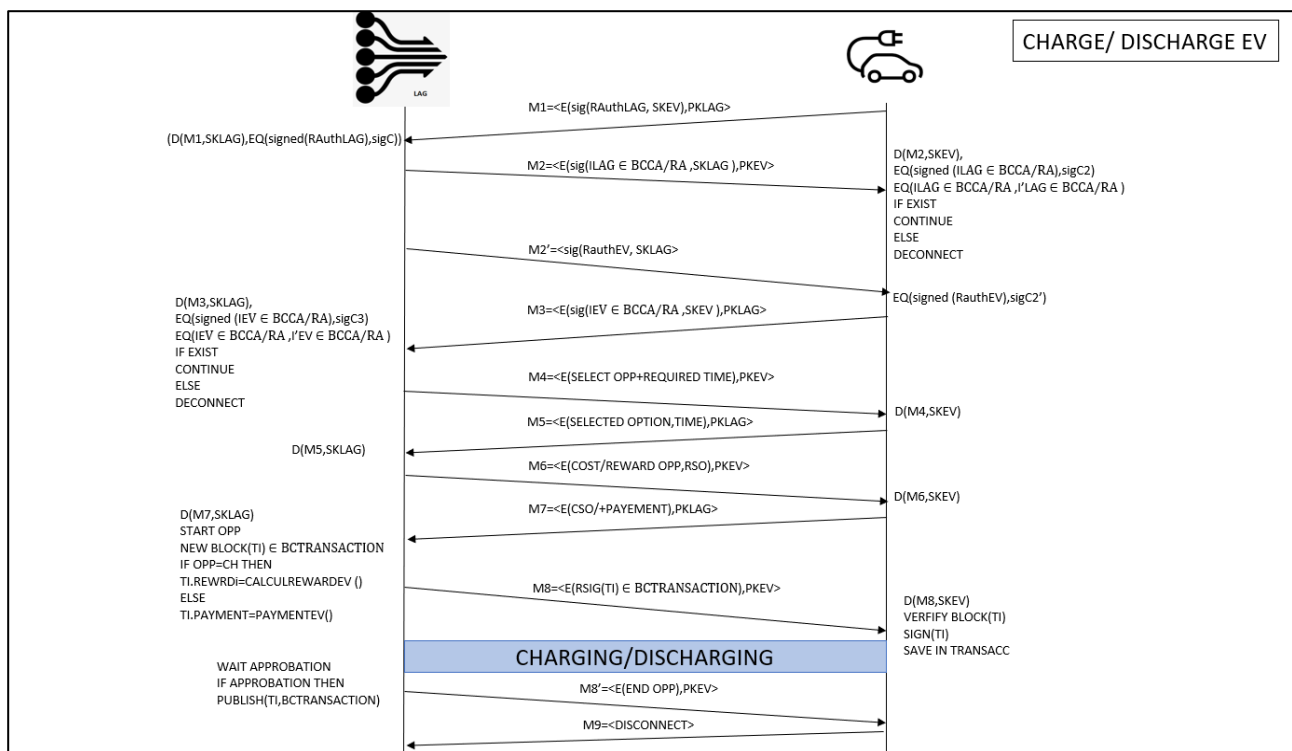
LAG

CHARGE/ DISCHARGE EV

M1=<E(sig(RAuthLAG, SKEV),PKLAG>

(D(M1,SKLAG),EQ(signed(RAuthLAG),sigC))

M2=<E(sig(ILAG $\in$ BCCA/RA ,SKLAG ),PKEV>

D(M2,SKEV),
EQ(signed (ILAG $\in$ BCCA/RA),sigC2)
EQ(ILAG $\in$ BCCA/RA ,I'LAG $\in$ BCCA/RA )
IF EXIST
CONTINUE
ELSE
DECONNECT

M2'=<sig(RauthEV, SKLAG>

EQ(signed (RauthEV),sigC2')

M3=<E(sig(IEV $\in$ BCCA/RA ,SKEV ),PKLAG>

D(M3,SKLAG),
EQ(signed (IEV $\in$ BCCA/RA),sigC3)
EQ(IEV $\in$ BCCA/RA ,I'EV $\in$ BCCA/RA )
IF EXIST
CONTINUE
ELSE
DECONNECT

M4=<E(SELECT OPP+REQUIRED TIME),PKEV>

D(M4,SKEV)

M5=<E(SELECTED OPTION,TIME),PKLAG>

D(M5,SKLAG)

M6=<E(COST/REWARD OPP,RSO),PKEV>

D(M6,SKEV)

M7=<E(CSO/+PAYEMENT),PKLAG>

D(M7,SKLAG)
START OPP
NEW BLOCK(TI) $\in$ BCTRANSACTION
IF OPP=CH THEN
TI.REWRDi=CALCULREWARDEV ()
ELSE
TI.PAYMENT=PAYMENTEV()

M8=<E(RSIG(TI) $\in$ BCTRANSACTION),PKEV>

D(M8,SKEV)
VERFIFY BLOCK(TI)
SIGN(TI)
SAVE IN TRANSACC

CHARGING/DISCHARGING

WAIT APPROBATION
IF APPROBATION THEN
PUBLISH(TI,BCTRANSACTION)

M8'=<E(END OPP),PKEV>

M9=<DISCONNECT>